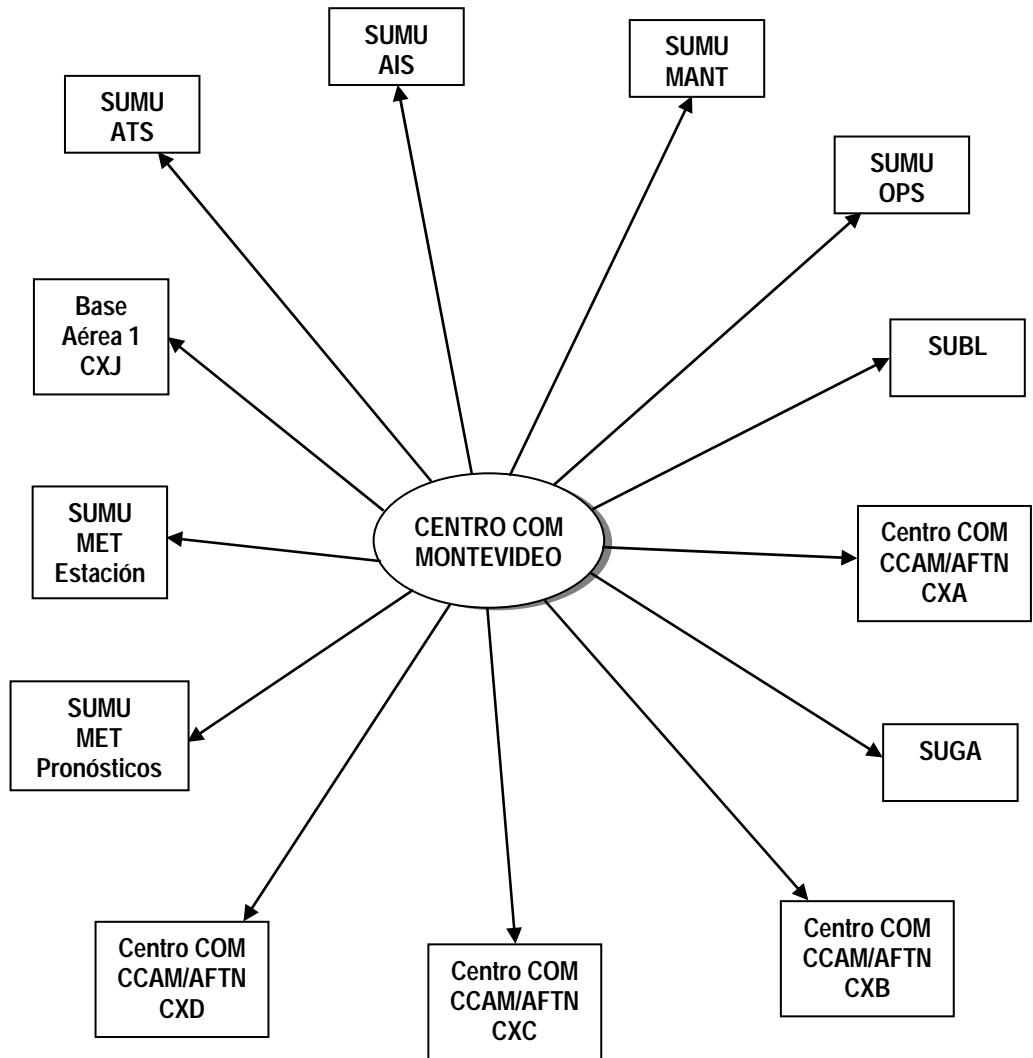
SUMU
AIS

SUMU
MANT

SUMU
ATS

SUMU
OPS

Base
Aérea 1
CXJ

SUBL

CENTRO COM
MONTEVIDEO

SUMU
MET
Estación

Centro COM
CCAM/AFTN
CXA

SUMU
MET
Pronósticos

SUGA

Centro COM
CCAM/AFTN
CXD

Centro COM
CCAM/AFTN
CXC

Centro COM
CCAM/AFTN
CXB